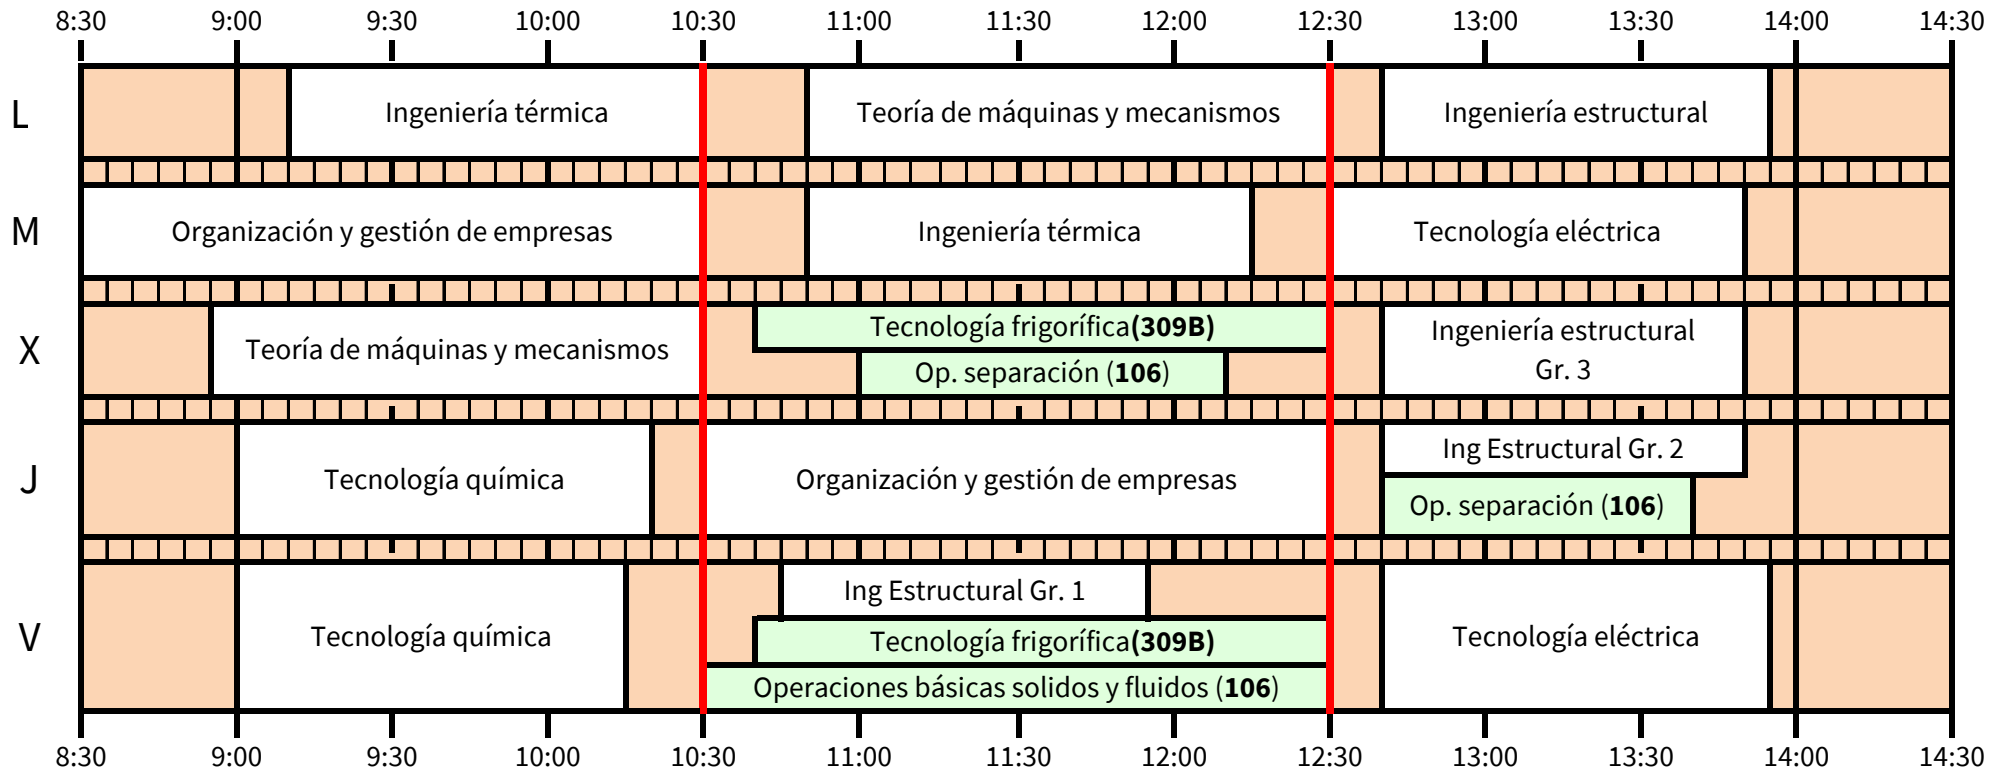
8:30 9:00 9:30 10:00 10:30 11:00 11:30 12:00 12:30 13:00 13:30 14:00 14:30

L
Ingeniería térmica
Teoría de máquinas y mecanismos
Ingeniería estructural

M
Organización y gestión de empresas
Ingeniería térmica
Tecnología eléctrica

X
Teoría de máquinas y mecanismos
Tecnología frigorífica**(309B)**
Op. separación (**106**)
Ingeniería estructural Gr. 3

J
Tecnología química
Organización y gestión de empresas
Ing Estructural Gr. 2
Op. separación (**106**)

V
Tecnología química
Ing Estructural Gr. 1
Tecnología frigorífica**(309B)**
Operaciones básicas solidos y fluidos (**106**)
Tecnología eléctrica

8:30 9:00 9:30 10:00 10:30 11:00 11:30 12:00 12:30 13:00 13:30 14:00 14:30